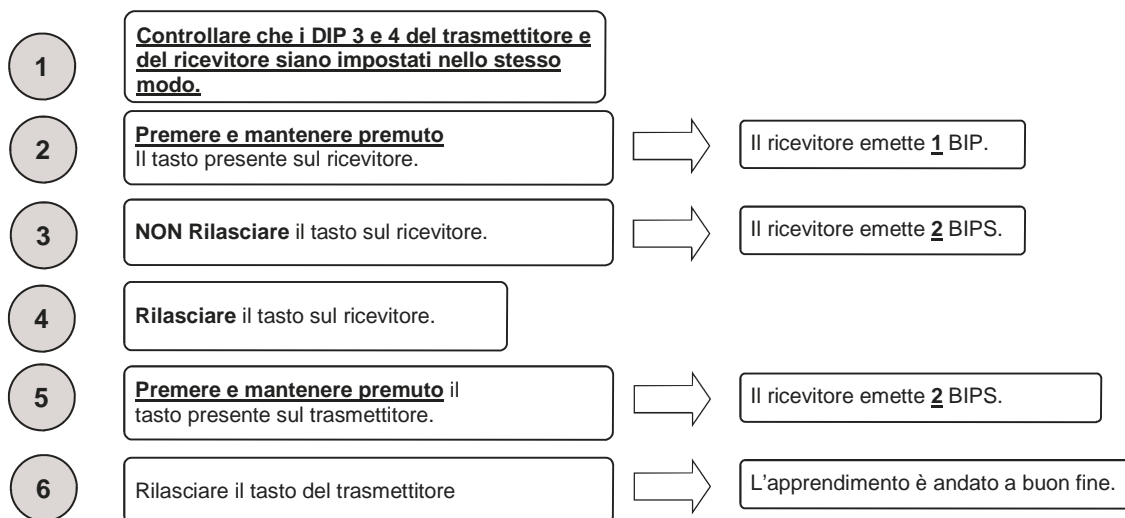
1

Controllare che i DIP 3 e 4 del trasmettitore e del ricevitore siano impostati nello stesso modo.

2

Premere e mantenere premuto
Il tasto presente sul ricevitore.

Il ricevitore emette 1 BIP.

3

NON Rilasciare il tasto sul ricevitore.

Il ricevitore emette 2 BIPS.

4

Rilasciare il tasto sul ricevitore.

5

Premere e mantenere premuto il tasto presente sul trasmettitore.

Il ricevitore emette 2 BIPS.

6

Rilasciare il tasto del trasmettitore

L'apprendimento è andato a buon fine.